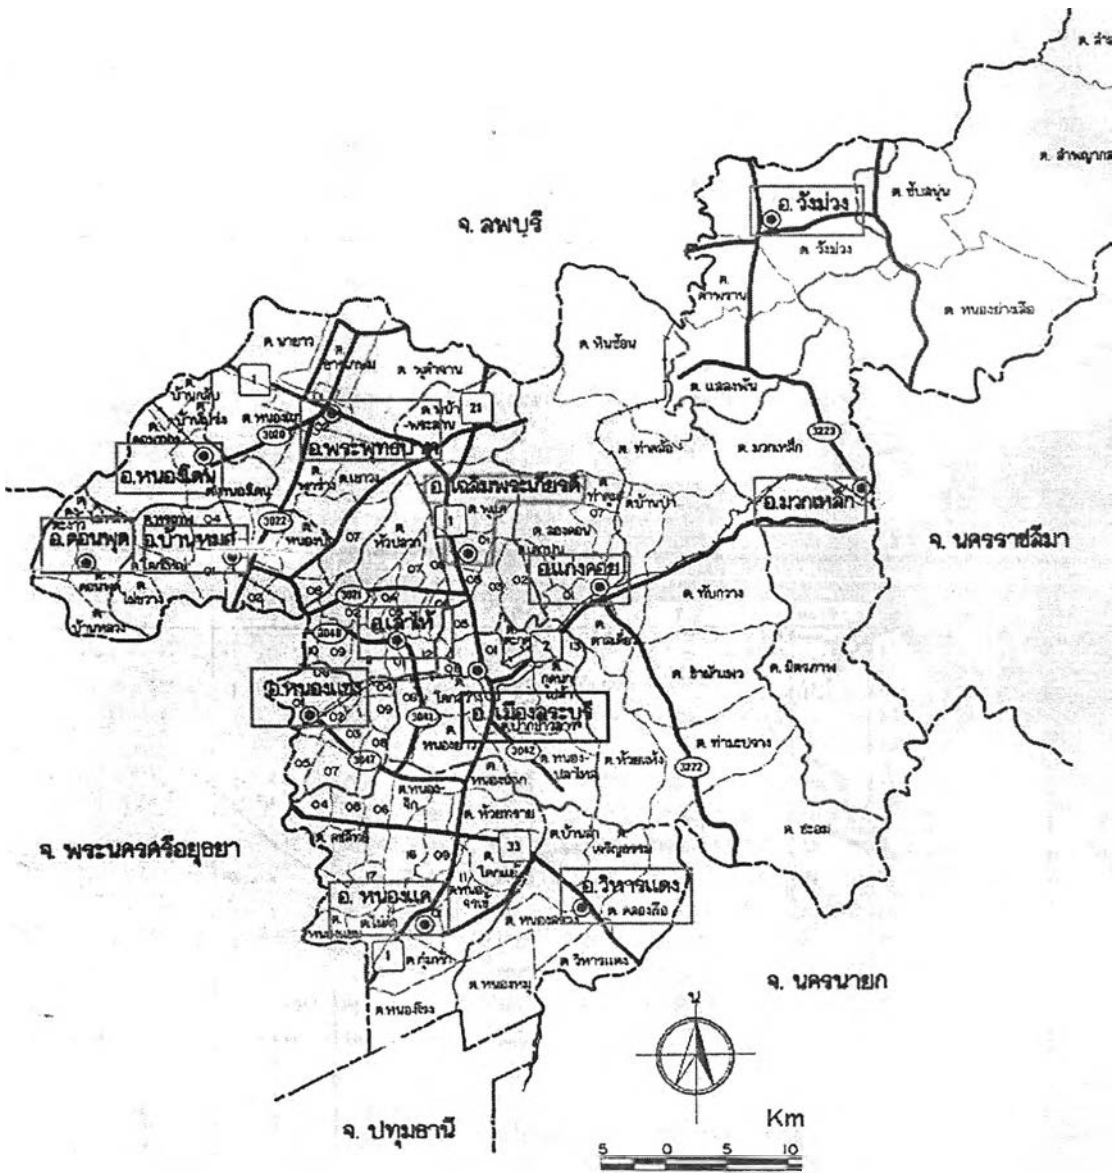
จ. ลพบุรี

อ. วังม่วง
ต. ชับสนุ่น
ต. วังม่วง
ต. คำพราน
ต. หนองย่างเสือ
ต. หินซ้อน
ต. แสลงพัน
ต. มวกเหล็ก
ต. ท่าคล้อ
ต. นายาว
ต. หนองหมู
ต. พระพุทธบาท
อ.หนองโดน
อ.พระพุทธบาท
อ.เฉลิมพระเกียรติ
อ.มวกเหล็ก
อ.ดอนพุด
อ.บ้านหมอ
อ.แก่งคอย
อ.เสาไห้
อ.หนองแซง
อ. เมืองสระบุรี
อ. หนองแค
อ. วิหารแดง
จ. นครราชสีมา
ต. ทับกวาง
ต. ชำผักแพว
ต. มิตรภาพ
ต. ท่ามะปราง
ต. ชะอม
ต. ห้วยแห้ง
ต. ห้วยทราย
ต. บ้านลำ
ต. คลองเรือ
ต. วิหารแดง
ต. หนองหมู
ต. กุ่มหัก
ต. หนองจิก
ต. บ้านหลวง
ต. ไผ่หลิ่ว
ต. บ้านป่า
ต. ตาลเดี่ยว
ต. ปากข้าวสาร
ต. หนองปลาไหล
ต. หนองยาว
ต. โคกสว่าง
ต. หนองโรง
จ. พระนครศรีอยุธยา
จ. นครนายก
จ. ปทุมธานี
1
21
33
2
3020
3022
3021
3048
3041
3047
3042
3222
3223
น
Km
5 0 5 10